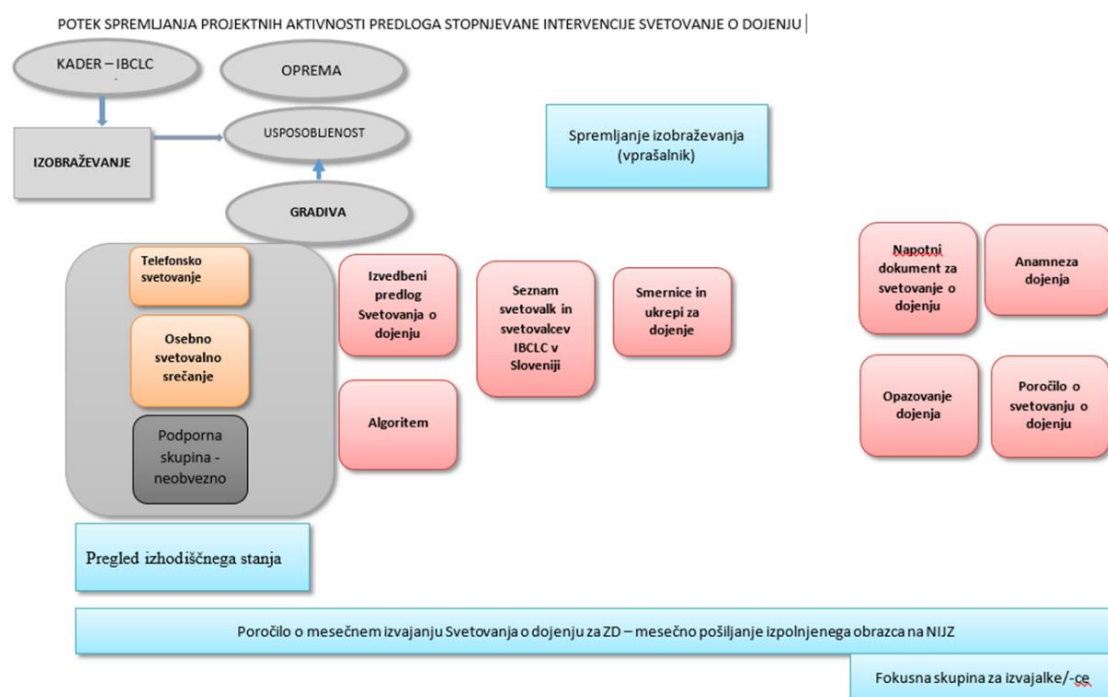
POTEK SPREMLJANJA PROJEKTNIH AKTIVNOSTI PREDLOGA STOPNJEVANE INTERVENCIJE SVETOVANJE O DOJENJU

KADER – IBCLC

OPREMA

IZOBRAŽEVANJE

USPOSOBLJENOST

GRADIVA

Spremljanje izobraževanja (vprašalnik)

Telefonsko svetovanje

Osebno svetovalno srečanje

Podporna skupina - neobvezno

Izvedbeni predlog Svetovanja o dojenju

Algoritem

Seznam svetovalk in svetovalcev IBCLC v Sloveniji

Smernice in ukrepi za dojenje

Napotni dokument za svetovanje o dojenju

Anamneza dojenja

Opazovanje dojenja

Poročilo o svetovanju o dojenju

Pregled izhodiščnega stanja

Poročilo o mesečnem izvajanju Svetovanja o dojenju za ZD – mesečno pošiljanje izpolnjenega obrazca na NIJZ

Fokusna skupina za izvajalke/-ce